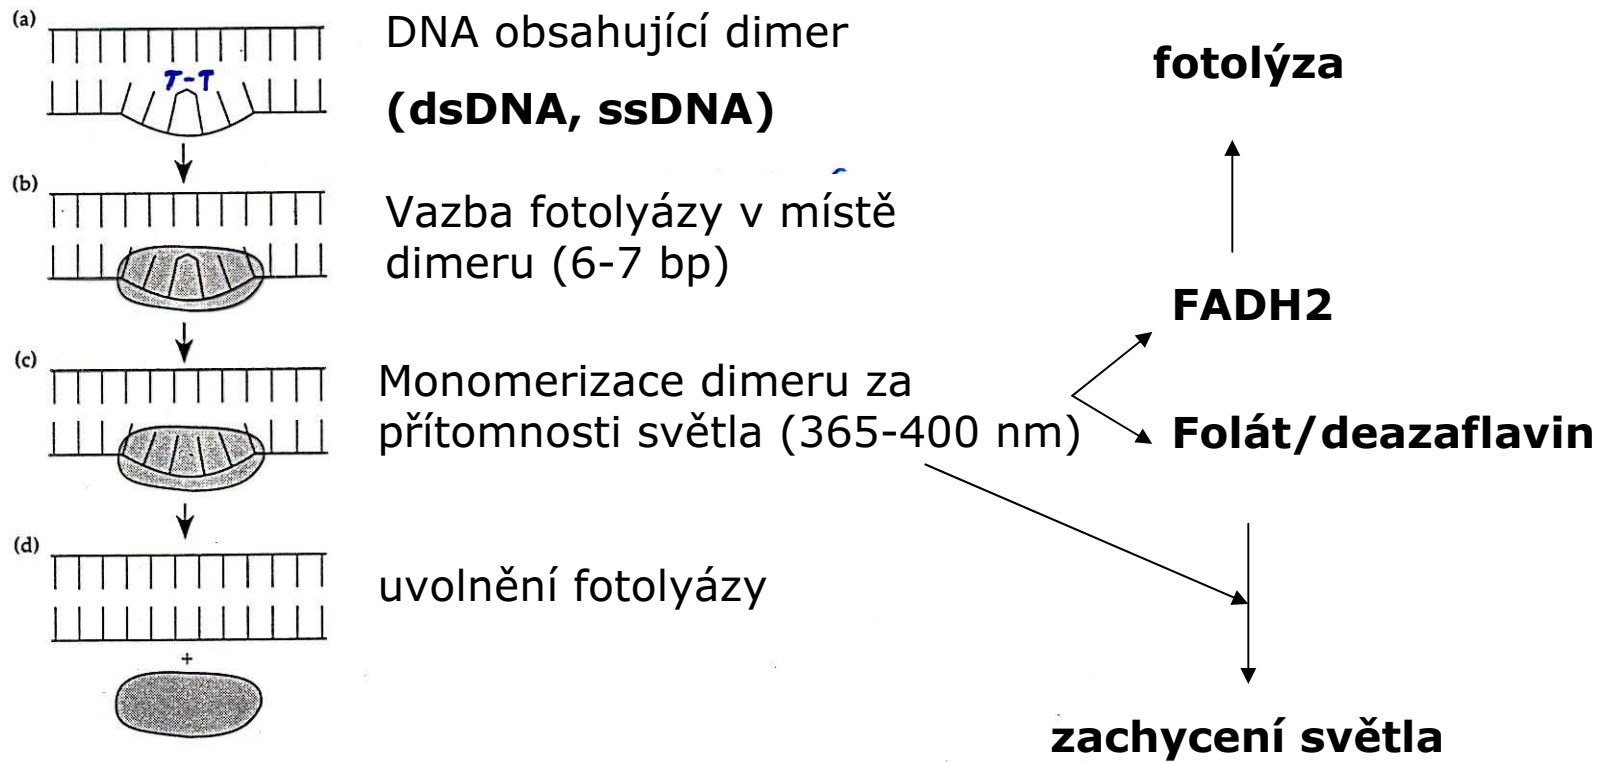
(a)

T-T

DNA obsahující dimer

**(dsDNA, ssDNA)**

(b)

Vazba fotolyázy v místě dimeru (6-7 bp)

(c)

Monomerizace dimeru za přítomnosti světla (365-400 nm)

(d)

uvolnění fotolyázy

+

**fotolýza**

**FADH2**

**Folát/deazaflavin**

**zachycení světla**